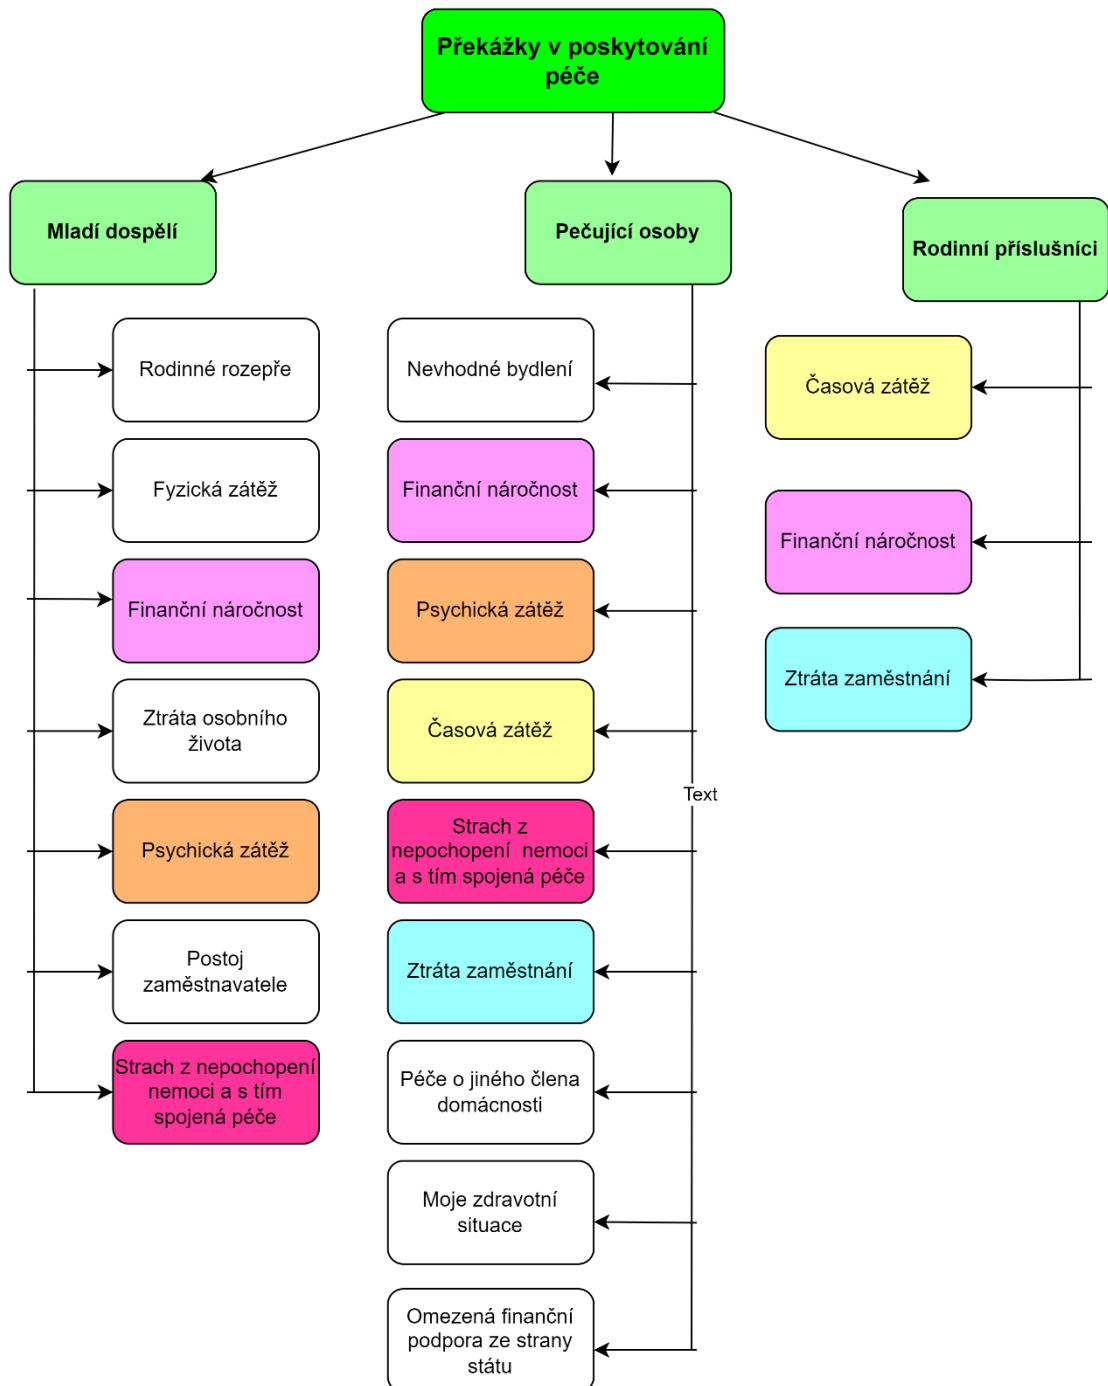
Překážky v poskytování péče

Mladí dospělí

Rodinné rozepře

Fyzická zátěž

Finanční náročnost

Ztráta osobního života

Psychická zátěž

Postoj zaměstnavatele

Strach z nepochopení nemoci a s tím spojená péče

Pečující osoby

Nevhodné bydlení

Finanční náročnost

Psychická zátěž

Časová zátěž

Text

Strach z nepochopení nemoci a s tím spojená péče

Ztráta zaměstnání

Péče o jiného člena domácnosti

Moje zdravotní situace

Omezená finanční podpora ze strany státu

Rodinní příslušníci

Časová zátěž

Finanční náročnost

Ztráta zaměstnání